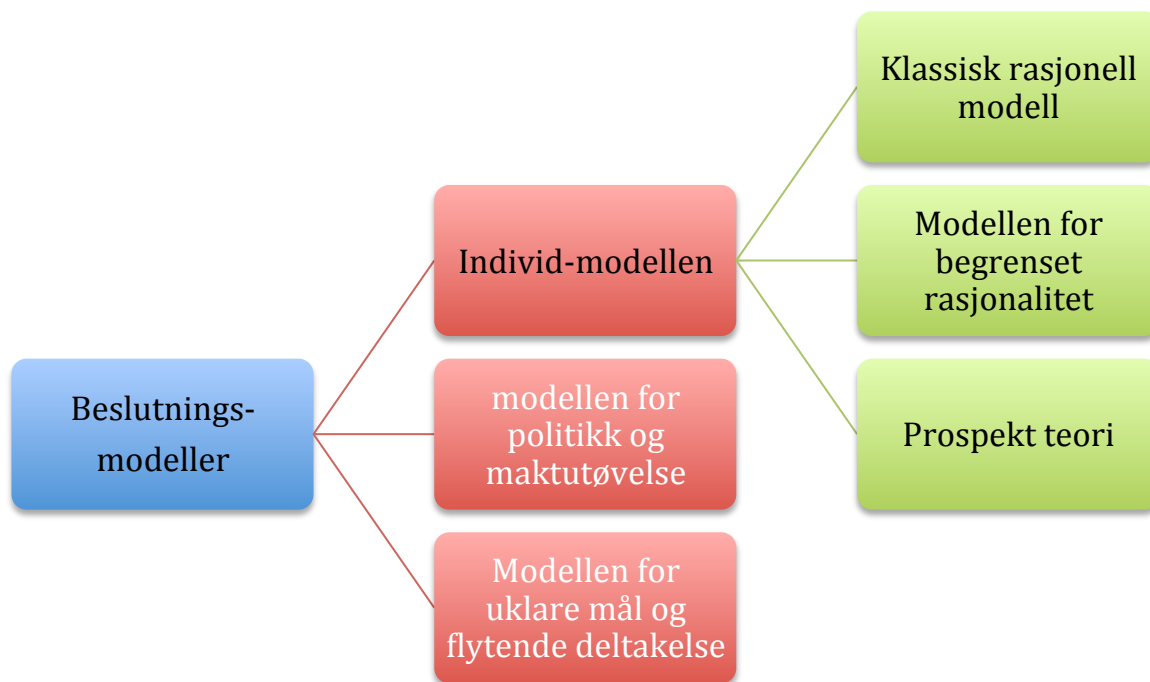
Beslutnings-modeller

Individ-modellen

modellen for politikk og maktutøvelse

Modellen for uklare mål og flytende deltakelse

Klassisk rasjonell modell

Modellen for begrenset rasjonalitet

Prospekt teori